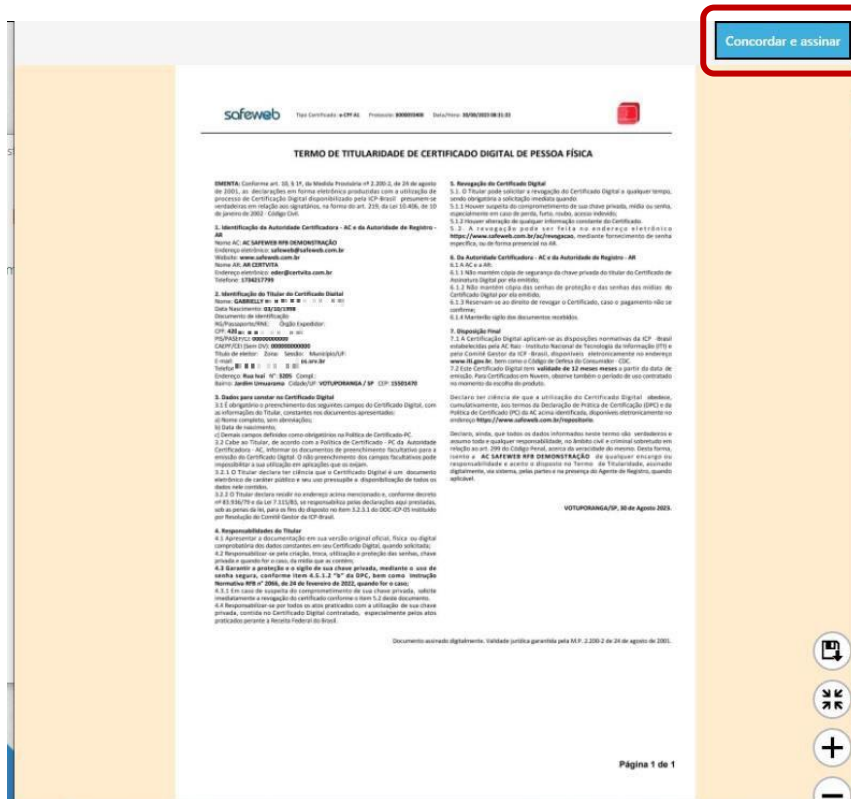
Concordar e assinar

safeweb

TERMO DE TITULARIDADE DE CERTIFICADO DIGITAL DE PESSOA FÍSICA

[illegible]

VOTUPORANGA/SP, 30 de Agosto 2023.

Documento assinado digitalmente. Validade jurídica garantida pela M.P. 2.200-2 de 24 de agosto de 2001.

Página 1 de 1